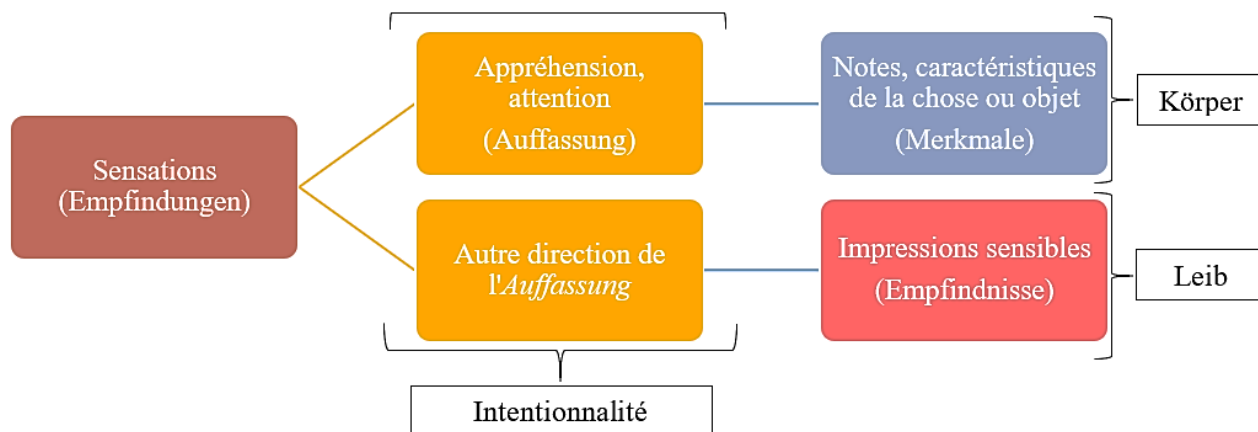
Sensations (Empfindungen)

Appréhension, attention (Auffassung)

Autre direction de l'*Auffassung*

Notes, caractéristiques de la chose ou objet (Merkmale)

Impressions sensibles (Empfindnisse)

Körper

Leib

Intentionnalité